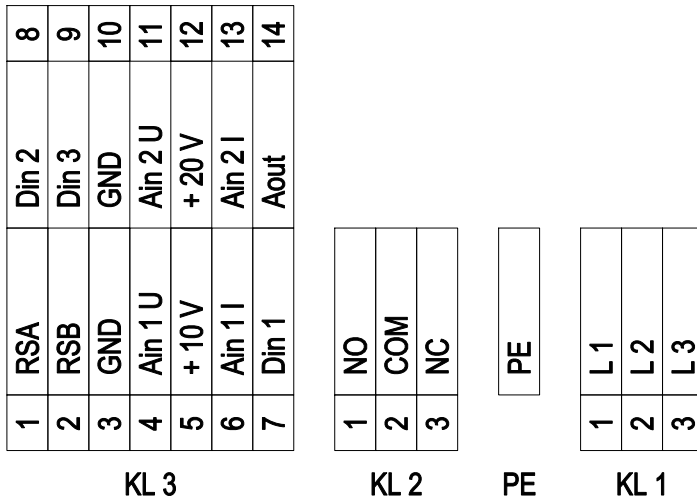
| 8 | 9 | 10 | 11 | 12 | 13 | 14 |
|---|---|---|---|---|---|---|
| Din 2 | Din 3 | GND | Ain 2 U | + 20 V | Ain 2 I | Aout |
| RSA | RSB | GND | Ain 1 U | + 10 V | Ain 1 I | Din 1 |
| 1 | 2 | 3 | 4 | 5 | 6 | 7 |

KL 3

| NO | COM | NC |
|---|---|---|
| 1 | 2 | 3 |

KL 2

PE

PE

| L 1 | L 2 | L 3 |
|---|---|---|
| 1 | 2 | 3 |

KL 1